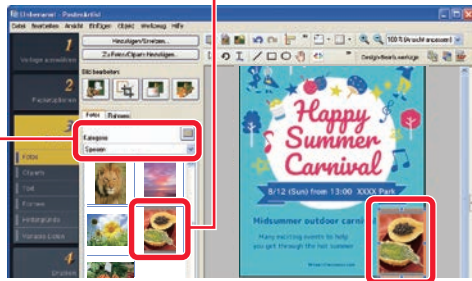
Unbenannt - PosterArtist
Datei Bearbeiten Ansicht Einfügen Objekt Werkzeug Hilfe

1
Vorlage auswählen

2
Papieroptionen

3

Fotos
Cliparts
Text
Formen
Hintergründe
Vorlagen-Logos

4
Drucken

Hinzufügen/Ersetzen...
Zu Favo/Clipart hinzufügen...
Bild bearbeiten
Fotos Rahmen
Kategorie
Speisen

100 % (Anzeigebereich)
Designbereich anzeigen

Happy Summer Carnival
8/12 (Sun) from 13:00 XXXX Park
Midsummer outdoor carni
Many exciting events to help you get through the hot summer